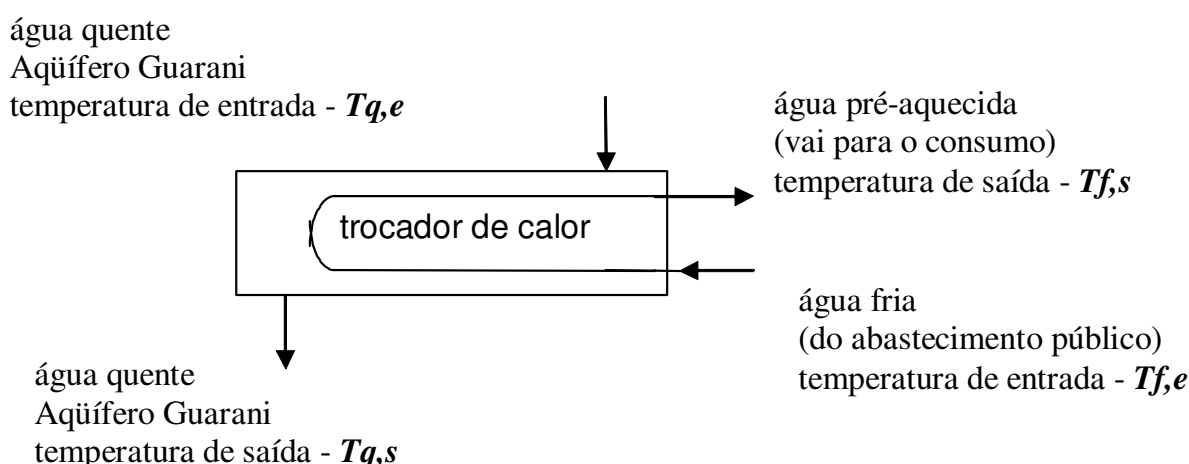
água quente
Aqüífero Guarani
temperatura de entrada - ***Tq,e***

água pré-aquecida
(vai para o consumo)
temperatura de saída - ***Tf,s***

trocador de calor

água fria
(do abastecimento público)
temperatura de entrada - ***Tf,e***

água quente
Aqüífero Guarani
temperatura de saída - ***Tq,s***